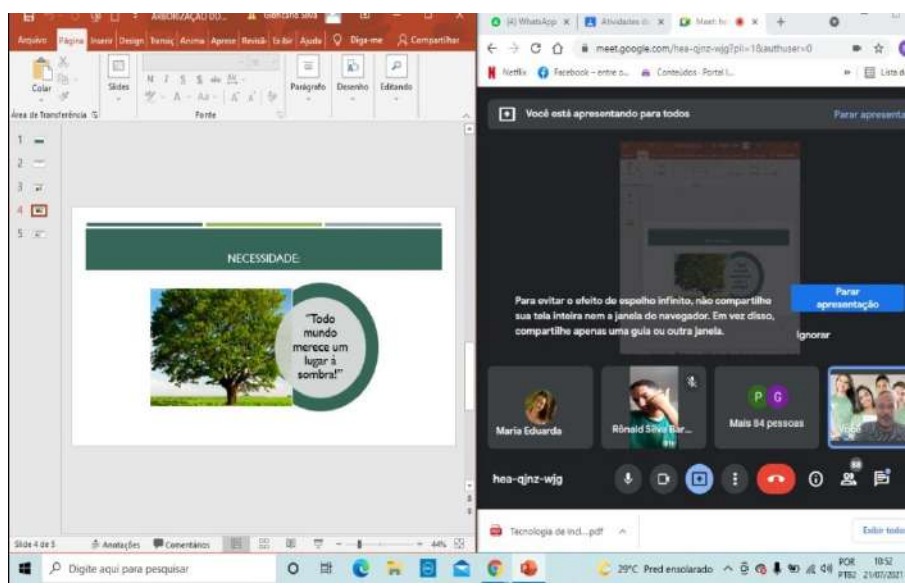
ARBORIZAÇÃO DO... Gleiciane Silva

Arquivo Página Inicial Inserir Design Transiç Animaç Apresen Revisão Exibir Ajuda Diga-me Compartilhar

Colar Slides Parágrafo Desenho Editando

Área de Transferência Fonte

1
2
3
4
5

NECESSIDADE:

"Todo mundo merece um lugar à sombra!"

Slide 4 de 5 Anotações Comentários 44%

(4) WhatsApp Atividades Meet: hea

meet.google.com/hea-qjnz-wjg?pli=1&authuser=0

Netflix Facebook – entre o... Conteúdos · Portal I... Lista d

Você está apresentando para todos

Parar apresenta

Para evitar o efeito de espelho infinito, não compartilhe sua tela inteira nem a janela do navegador. Em vez disso, compartilhe apenas uma guia ou outra janela.

Parar apresentação

Ignorar

Maria Eduarda

Rônald Silva Bar...

P G

Mais 84 pessoas

Você

hea-qjnz-wjg

88

Tecnologia de incl....pdf

Exibir todos

Digite aqui para pesquisar

29°C Pred ensolarado POR PTB2 10:52 21/07/2021